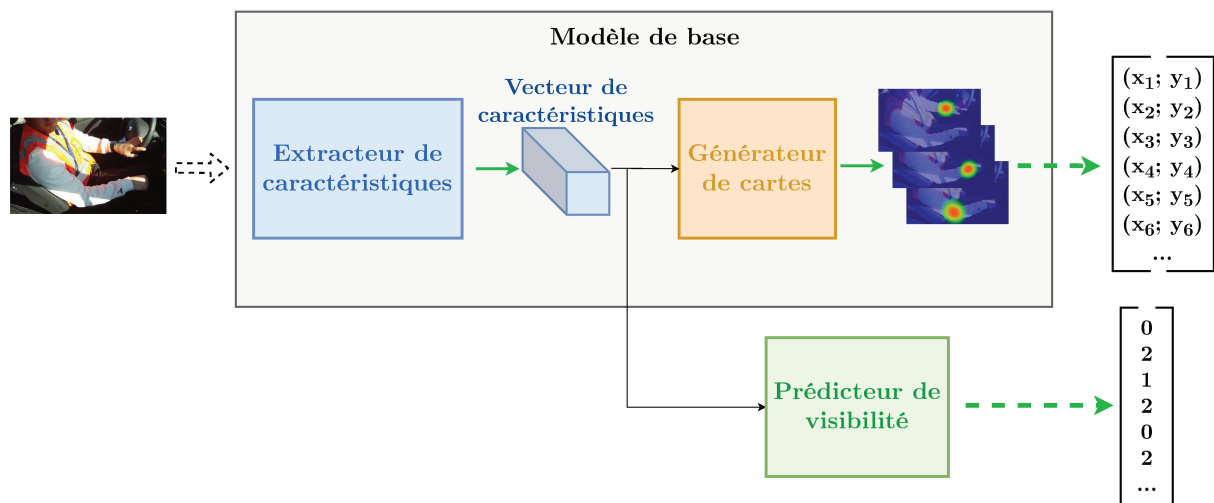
Modèle de base

Extracteur de caractéristiques

Vecteur de caractéristiques

Générateur de cartes

$(x_1; y_1)$
$(x_2; y_2)$
$(x_3; y_3)$
$(x_4; y_4)$
$(x_5; y_5)$
$(x_6; y_6)$
...

Prédicteur de visibilité

0
2
1
2
0
2
...